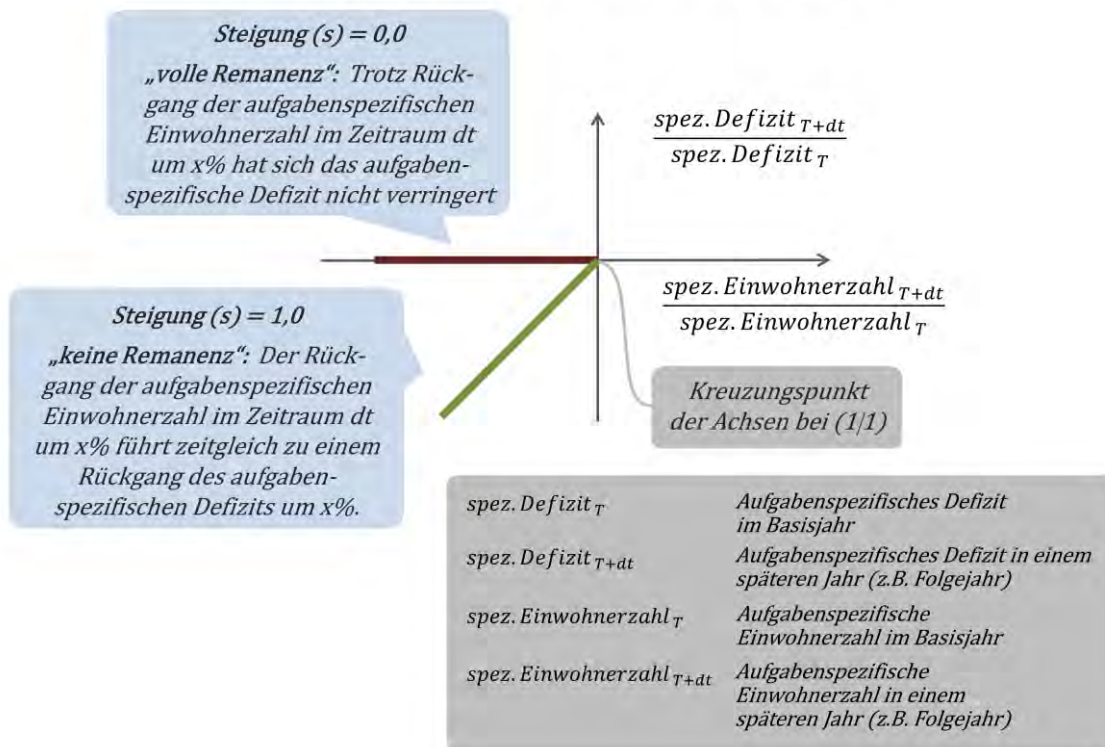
Steigung (s) = 0,0

„volle Remanenz“: Trotz Rückgang der aufgabenspezifischen Einwohnerzahl im Zeitraum dt um x% hat sich das aufgabenspezifische Defizit nicht verringert

$\frac{spez.\,Defizit_{T+dt}}{spez.\,Defizit_{T}}$

$\frac{spez.\,Einwohnerzahl_{T+dt}}{spez.\,Einwohnerzahl_{T}}$

Steigung (s) = 1,0

„keine Remanenz“: Der Rückgang der aufgabenspezifischen Einwohnerzahl im Zeitraum dt um x% führt zeitgleich zu einem Rückgang des aufgabenspezifischen Defizits um x%.

Kreuzungspunkt der Achsen bei (1/1)

| | |
|---|---|
| $spez.\,Defizit_{T}$ | Aufgabenspezifisches Defizit im Basisjahr |
| $spez.\,Defizit_{T+dt}$ | Aufgabenspezifisches Defizit in einem späteren Jahr (z.B. Folgejahr) |
| $spez.\,Einwohnerzahl_{T}$ | Aufgabenspezifische Einwohnerzahl im Basisjahr |
| $spez.\,Einwohnerzahl_{T+dt}$ | Aufgabenspezifische Einwohnerzahl in einem späteren Jahr (z.B. Folgejahr) |